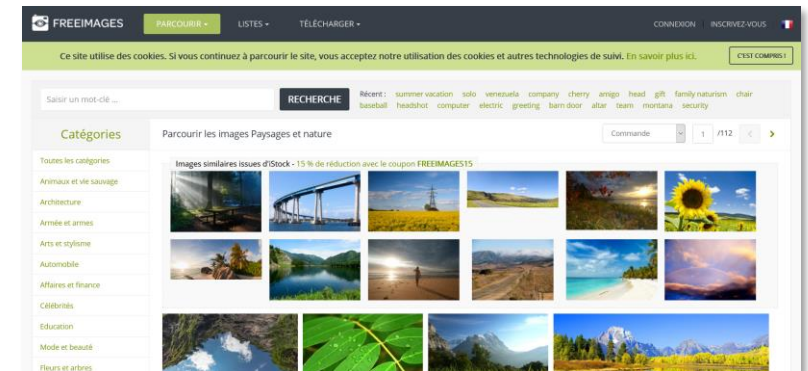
FREEIMAGES PARCOURIR ▾ LISTES ▾ TÉLÉCHARGER ▾ CONNEXION INSCRIVEZ-VOUS

Ce site utilise des cookies. Si vous continuez à parcourir le site, vous acceptez notre utilisation des cookies et autres technologies de suivi. En savoir plus ici. C'EST COMPRIS!

Saisir un mot-clé ... RECHERCHE

Récent : summer vacation solo venezuela company cherry amigo head gift family naturism chair baseball headshot computer electric greeting barn door altar team montana security

Catégories

Parcourir les images Paysages et nature

Commande 1 /112

Toutes les catégories
Animaux et vie sauvage
Architecture
Armée et armes
Arts et stylisme
Automobile
Affaires et finance
Célébrités
Education
Mode et beauté
Fleurs et arbres

Images similaires issues d'iStock - 15 % de réduction avec le coupon FREEIMAGES15